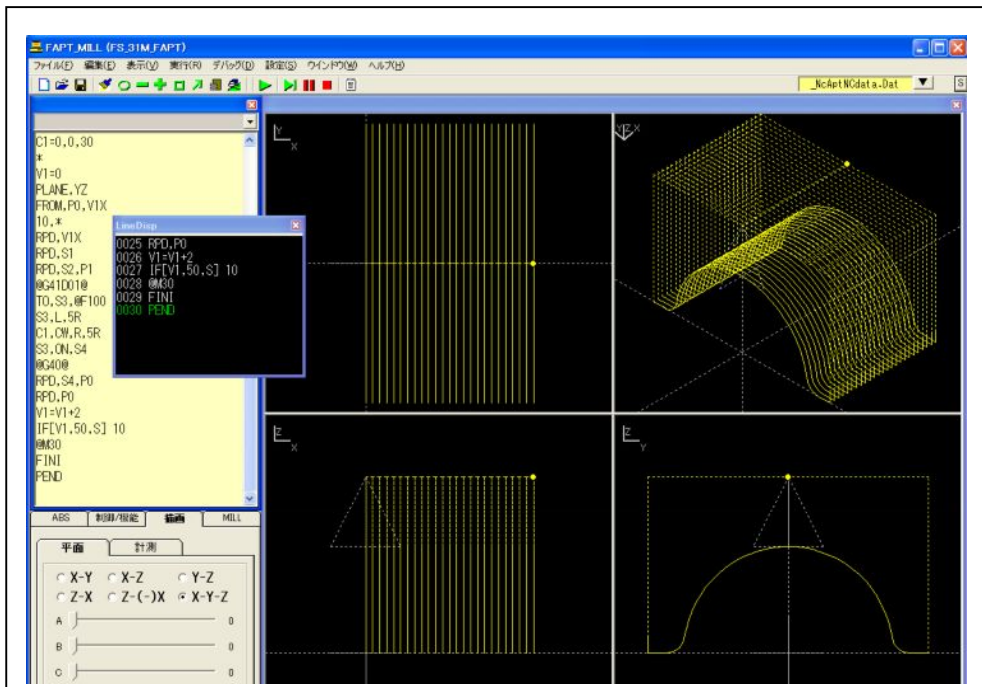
FAPT_MILL (FS_31M_FAPT)

ファイル(F) 編集(E) 表示(V) 実行(R) デバッグ(D) 設定(S) ウインドウ(W) ヘルプ(H)

_NcAptNCdata.Dat

C1=0,0,30
*
V1=0
PLANE,YZ
FROM,P0,V1X
10,*
RPD,V1X
RPD,S1
RPD,S2,P1
@G41D01@
TO,S3,@F100
S3,L,5R
C1,CW,R,5R
S3,ON,S4
@G40@
RPD,S4,P0
RPD,P0
V1=V1+2
IF[V1,50,S] 10
@M30
FINI
PEND

LineDisp
0025 RPD,P0
0026 V1=V1+2
0027 IF[V1,50,S] 10
0028 @M30
0029 FINI
0030 PEND

ABS | 制御/機能 | 描画 | MILL

平面 | 計測

X-Y X-Z Y-Z
Z-X Z-(-)X X-Y-Z

A 0
B 0
C 0

Y X
YZX
Z X
Z Y